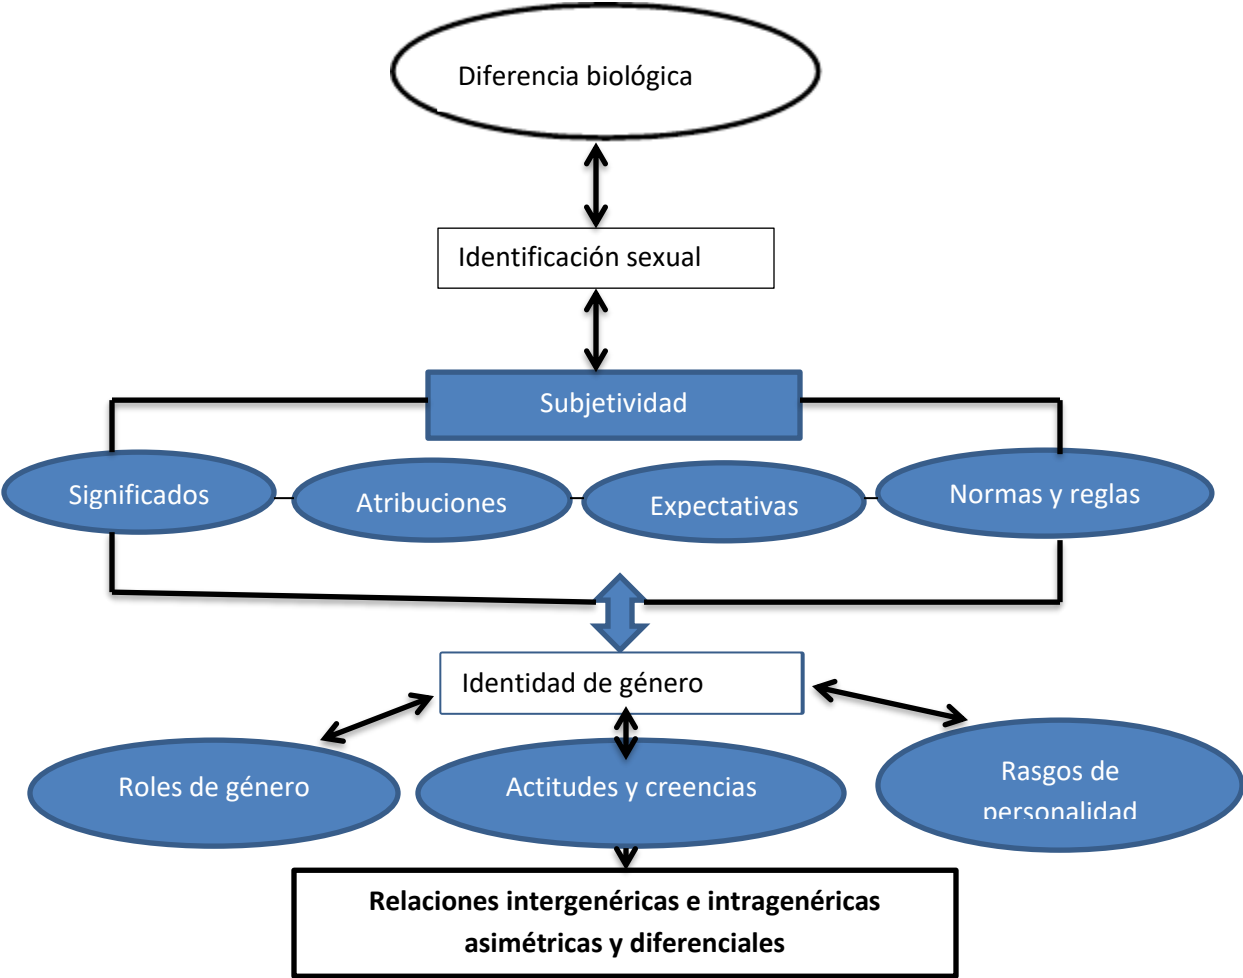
Diferencia biológica

Identificación sexual

Subjetividad

Significados

Atribuciones

Expectativas

Normas y reglas

Identidad de género

Roles de género

Actitudes y creencias

Rasgos de personalidad

Relaciones intergenéricas e intragenéricas asimétricas y diferenciales